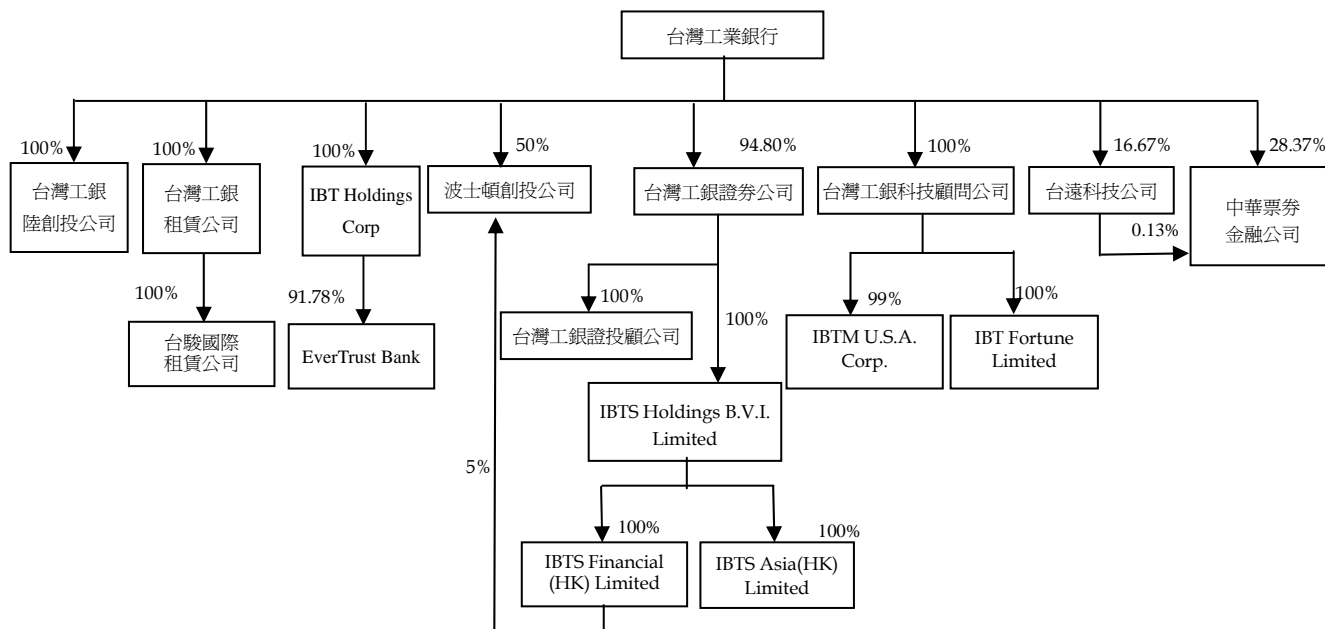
台灣工業銀行

100%
台灣工銀陸創投公司

100%
台灣工銀租賃公司

100%
台駿國際租賃公司

100%
IBT Holdings Corp

91.78%
EverTrust Bank

50%
波士頓創投公司

5%

94.80%
台灣工銀證券公司

100%
台灣工銀證投顧公司

100%
IBTS Holdings B.V.I. Limited

100%
IBTS Financial (HK) Limited

100%
IBTS Asia(HK) Limited

100%
台灣工銀科技顧問公司

99%
IBTM U.S.A. Corp.

100%
IBT Fortune Limited

16.67%
台遠科技公司

0.13%

28.37%
中華票券金融公司